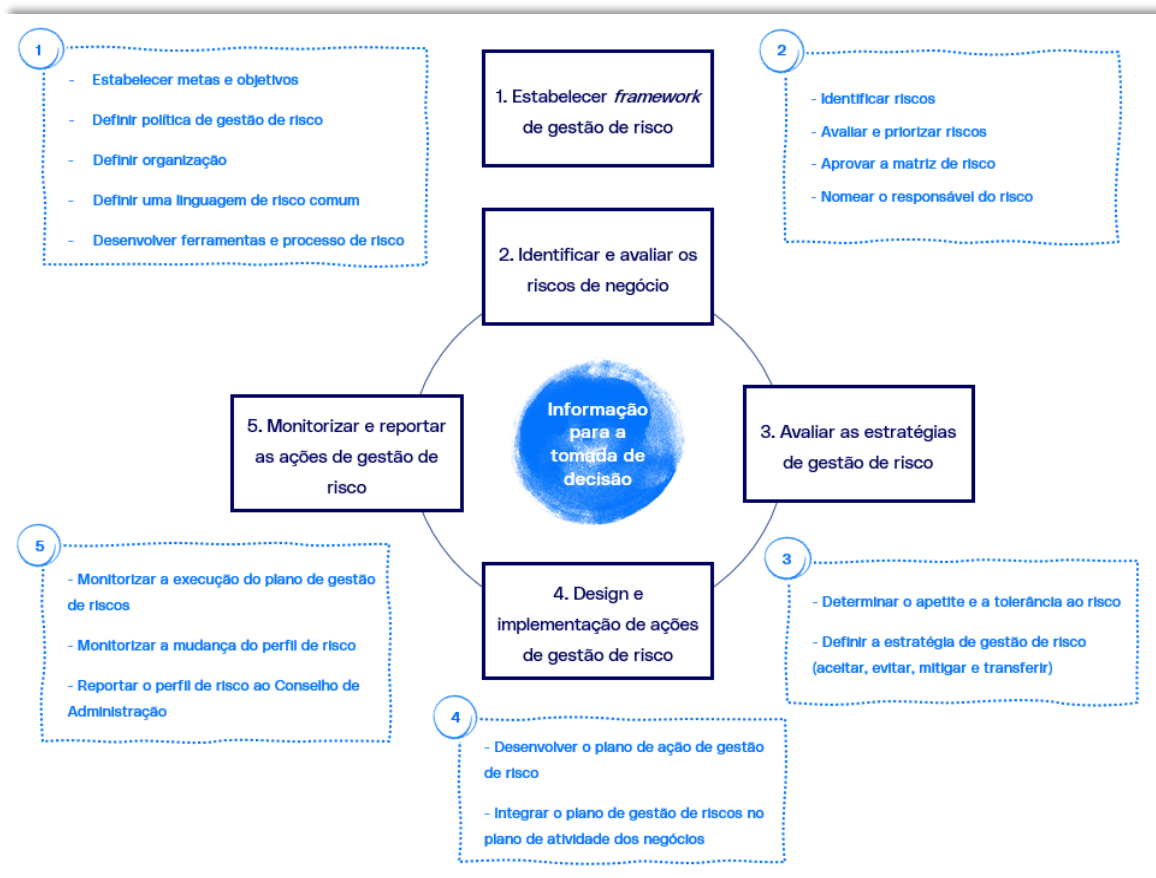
1

- Estabelecer metas e objetivos
- Definir política de gestão de risco
- Definir organização
- Definir uma linguagem de risco comum
- Desenvolver ferramentas e processo de risco

1. Estabelecer *framework* de gestão de risco

2

- Identificar riscos
- Avaliar e priorizar riscos
- Aprovar a matriz de risco
- Nomear o responsável do risco

2. Identificar e avaliar os riscos de negócio

5. Monitorizar e reportar as ações de gestão de risco

Informação para a tomada de decisão

3. Avaliar as estratégias de gestão de risco

5

- Monitorizar a execução do plano de gestão de riscos
- Monitorizar a mudança do perfil de risco
- Reportar o perfil de risco ao Conselho de Administração

4. Design e implementação de ações de gestão de risco

3

- Determinar o apetite e a tolerância ao risco
- Definir a estratégia de gestão de risco (aceitar, evitar, mitigar e transferir)

4

- Desenvolver o plano de ação de gestão de risco
- Integrar o plano de gestão de riscos no plano de atividade dos negócios